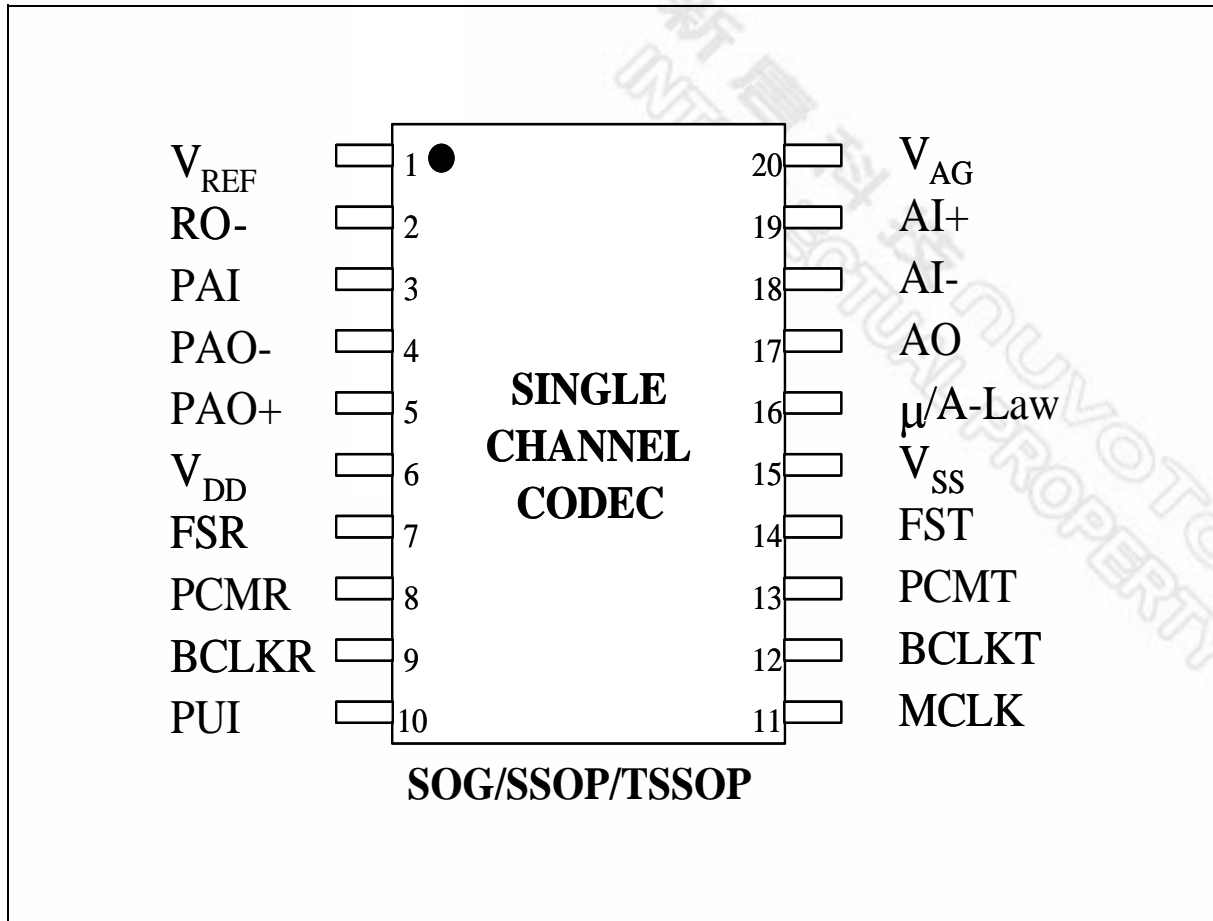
$V_{REF}$ 1
RO- 2
PAI 3
PAO- 4
PAO+ 5
$V_{DD}$ 6
FSR 7
PCMR 8
BCLKR 9
PUI 10

SINGLE CHANNEL CODEC

20 $V_{AG}$
19 AI+
18 AI-
17 AO
16 $\mu$/A-Law
15 $V_{SS}$
14 FST
13 PCMT
12 BCLKT
11 MCLK

SOG/SSOP/TSSOP

新唐科技 NUVOTON INTELLECTUAL PROPERTY